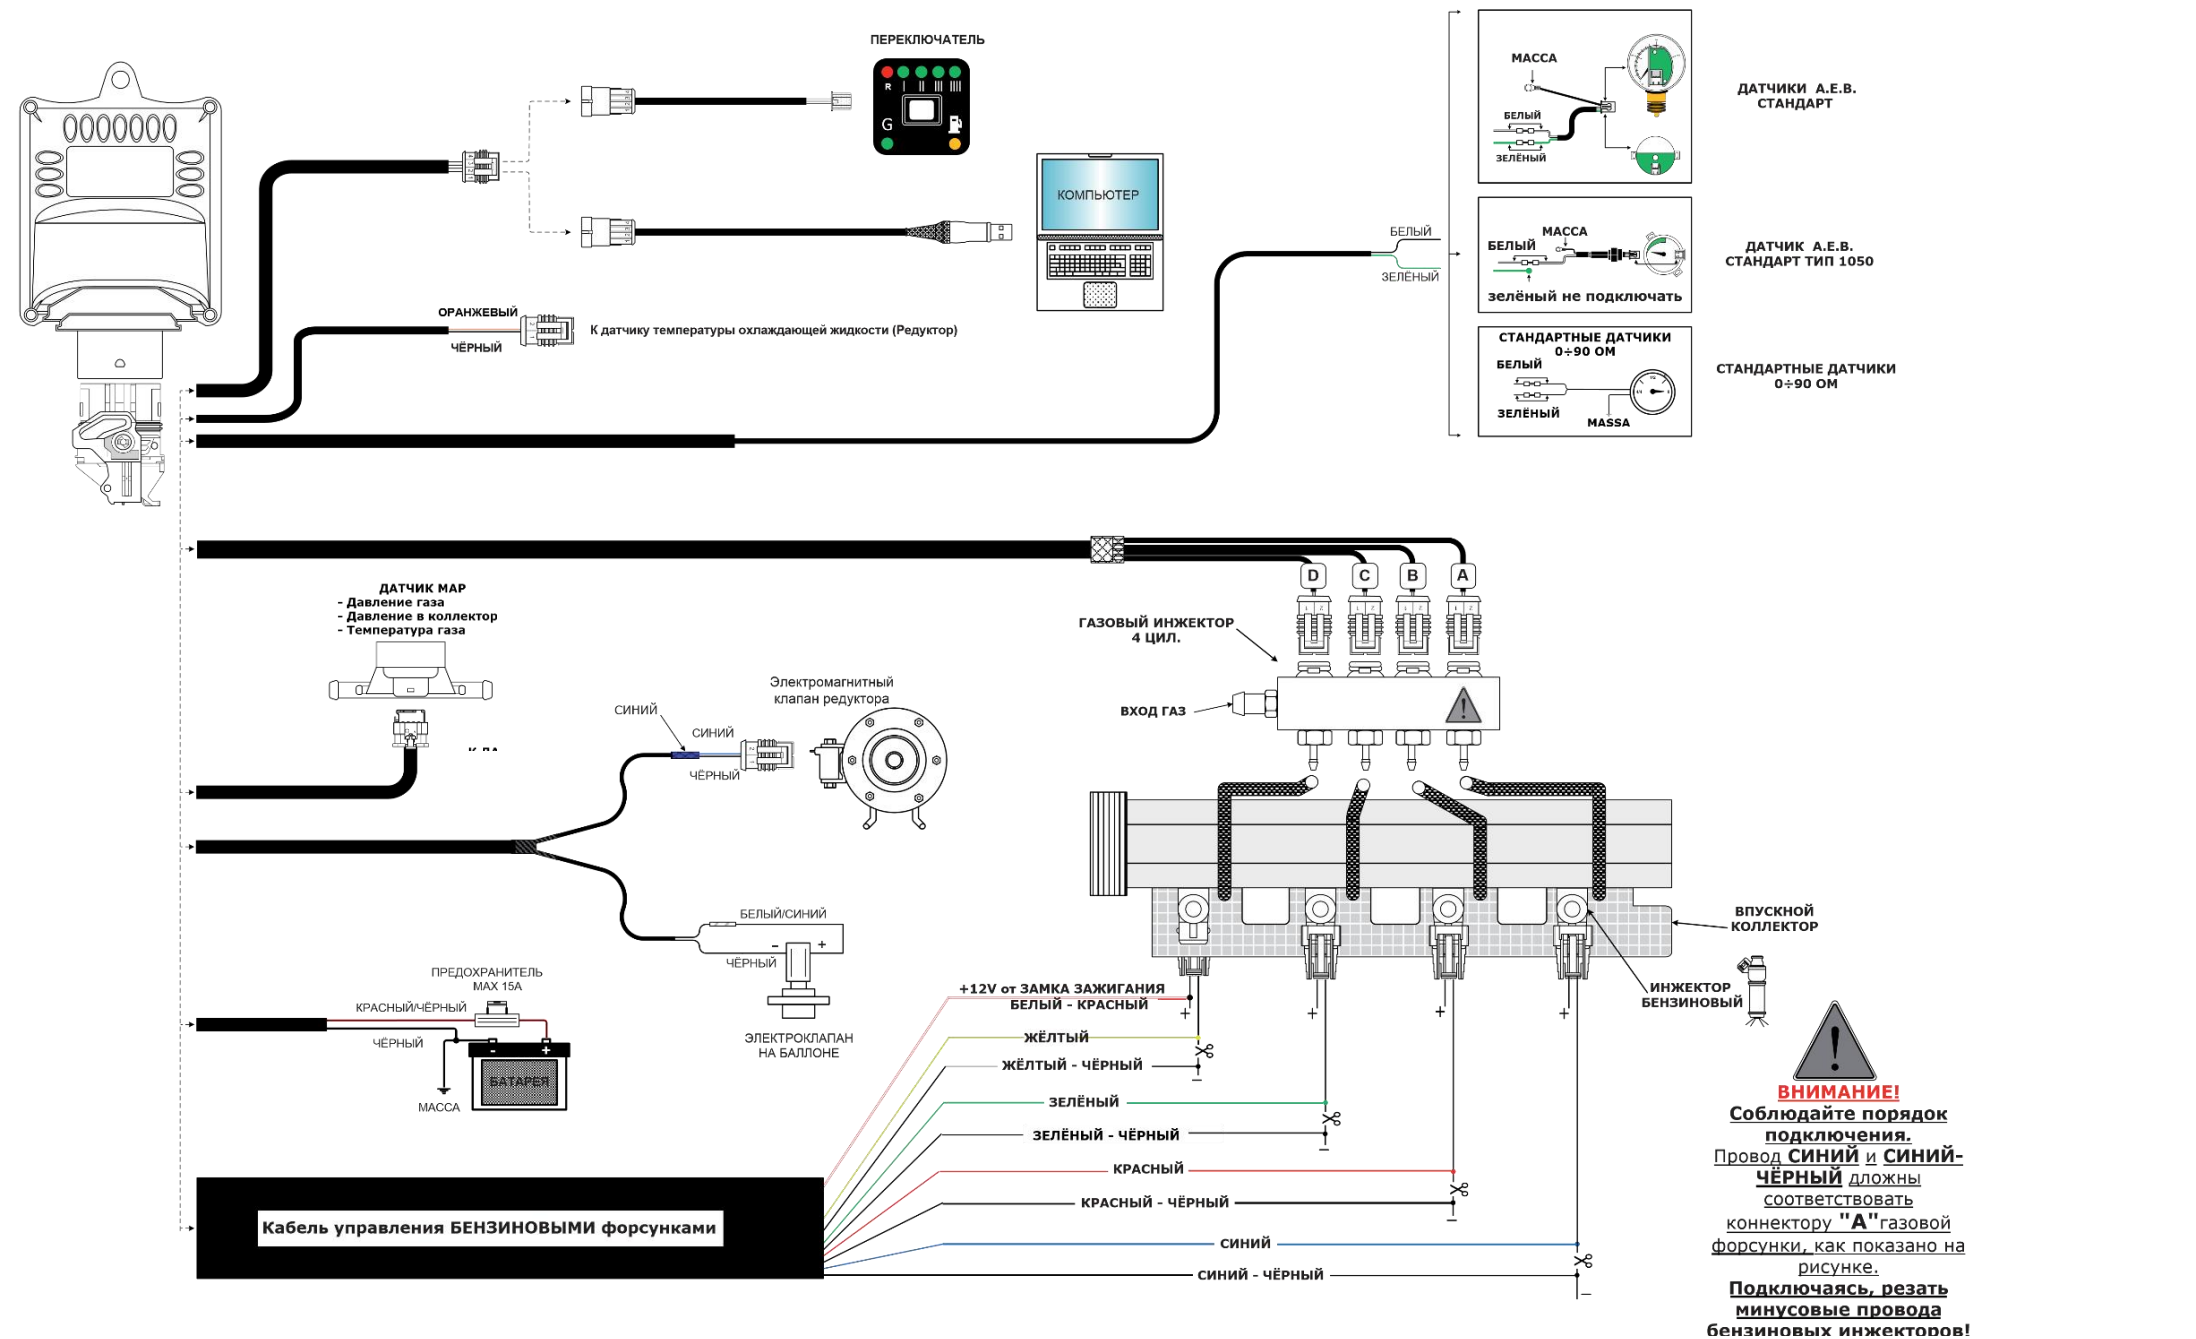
ПЕРЕКЛЮЧАТЕЛЬ

R

G

КОМПЬЮТЕР

ОРАНЖЕВЫЙ

ЧЁРНЫЙ

К датчику температуры охлаждающей жидкости (Редуктор)

МАССА

БЕЛЫЙ

ЗЕЛЁНЫЙ

ДАТЧИКИ А.Е.В. СТАНДАРТ

БЕЛЫЙ

ЗЕЛЁНЫЙ

БЕЛЫЙ

МАССА

зелёный не подключать

ДАТЧИК А.Е.В. СТАНДАРТ ТИП 1050

СТАНДАРТНЫЕ ДАТЧИКИ 0÷90 ОМ

БЕЛЫЙ

ЗЕЛЁНЫЙ

MASSA

СТАНДАРТНЫЕ ДАТЧИКИ 0÷90 ОМ

D C B A

ДАТЧИК MAP
- Давление газа
- Давление в коллектор
- Температура газа

ГАЗОВЫЙ ИНЖЕКТОР 4 ЦИЛ.

ВХОД ГАЗ

Электромагнитный клапан редуктора

СИНИЙ

СИНИЙ

ЧЁРНЫЙ

БЕЛЫЙ/СИНИЙ

ЧЁРНЫЙ

ЭЛЕКТРОКЛАПАН НА БАЛЛОНЕ

ПРЕДОХРАНИТЕЛЬ MAX 15A

КРАСНЫЙ/ЧЁРНЫЙ

ЧЁРНЫЙ

БАТАРЕЯ

МАССА

ВПУСКНОЙ КОЛЛЕКТОР

ИНЖЕКТОР БЕНЗИНОВЫЙ

+12V от ЗАМКА ЗАЖИГАНИЯ
БЕЛЫЙ - КРАСНЫЙ

ЖЁЛТЫЙ

ЖЁЛТЫЙ - ЧЁРНЫЙ

ЗЕЛЁНЫЙ

ЗЕЛЁНЫЙ - ЧЁРНЫЙ

КРАСНЫЙ

КРАСНЫЙ - ЧЁРНЫЙ

СИНИЙ

СИНИЙ - ЧЁРНЫЙ

Кабель управления БЕНЗИНОВЫМИ форсунками

ВНИМАНИЕ!
Соблюдайте порядок подключения.
Провод СИНИЙ и СИНИЙ-ЧЁРНЫЙ должны соответствовать коннектору "A" газовой форсунки, как показано на рисунке.
Подключаясь, резать минусовые провода бензиновых инжекторов!